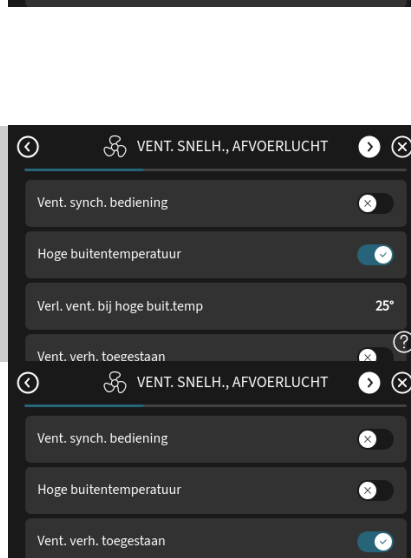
VENT. SNELH., AFVOERLUCHT

Vent. synch. bediening

Hoge buitentemperatuur

Verl. vent. bij hoge buit.temp

25°

Vent. verh. toegestaan

VENT. SNELH., AFVOERLUCHT

Vent. synch. bediening

Hoge buitentemperatuur

Vent. verh. toegestaan